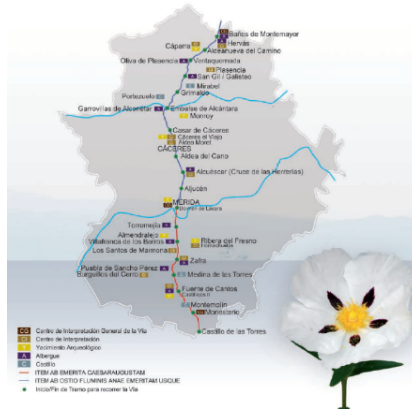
Baños de Montemayor
Hervás
Cáparra
Aldeanueva del Camino
Oliva de Plasencia
Villar de Plasencia
Plasencia
San Gil / Galisteo
Mirabel
Grimaldo
Portezuelo
Garrovillas de Alconétar
Embalse de Alcántara
Monroy
Casar de Cáceres
Cáceres el Viejo
Aldea Moret
CÁCERES
Aldea del Cano
Alcuéscar (Cruce de las Herrerías)
Aljucén
MÉRIDA
Torremejía
Almendralejo
Villafranca de los Barros
Los Santos de Maimona
Ribera del Fresno
Zafra
Puebla de Sancho Pérez
Burguillos del Cerro
Medina de las Torres
Fuente de Cantos
Montemolín
Monesterio
Castillo de las Torres
CG Centro de Interpretación General de la Vía
C Centro de Interpretación
Y Yacimiento Arqueológico
A Albergue
C Castillo
ITER AB EMERITA CAESARAUGUSTAM
ITER AB OSTIO FLUMINIS ANAE EMERITAM USQUE
Inicio/Fin de Tramo para recorrer la Vía